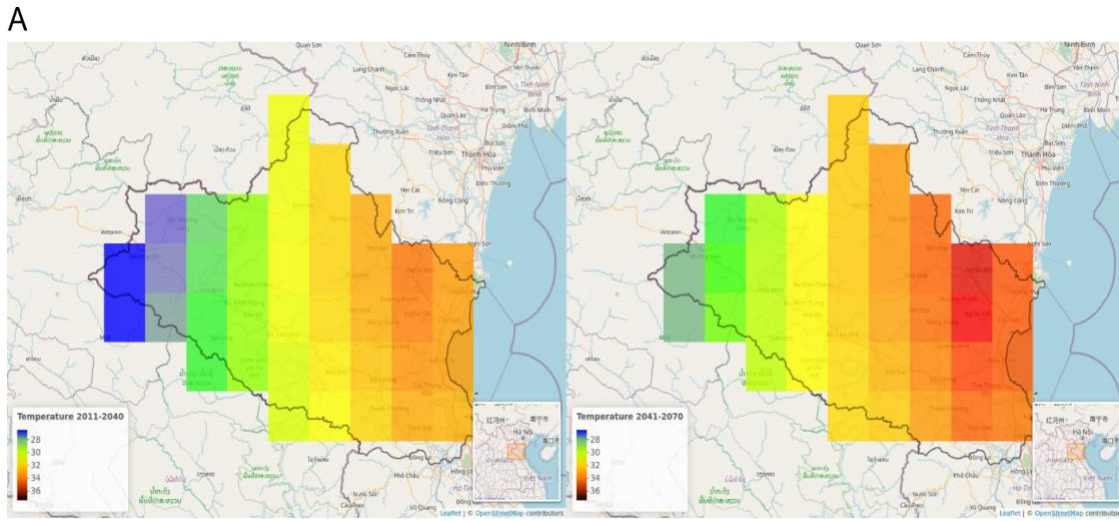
A

Quan Sơn
Ninh Bình
Lang Chánh
Kim Tân
Ngọc Lặc
Thống Nhất
Quan Lào
Thường Xuân
Thanh Hóa
Triệu Sơn
Yên Cát
Nông Cống
Kim Tân
Nghi Sơn

Temperature 2011-2040
28
30
32
34
36

Hà Nội
Phố Châu
Vũ Quang
Đồng Lộc
Leaflet | © OpenStreetMap contributors

Quan Sơn
Ninh Bình
Lang Chánh
Kim Tân
Ngọc Lặc
Thống Nhất
Quan Lào
Thường Xuân
Thanh Hóa
Triệu Sơn
Yên Cát
Nông Cống
Kim Tân
Nghi Sơn

Temperature 2041-2070
28
30
32
34
36

Hà Nội
Phố Châu
Vũ Quang
Đồng Lộc
Leaflet | © OpenStreetMap contributors